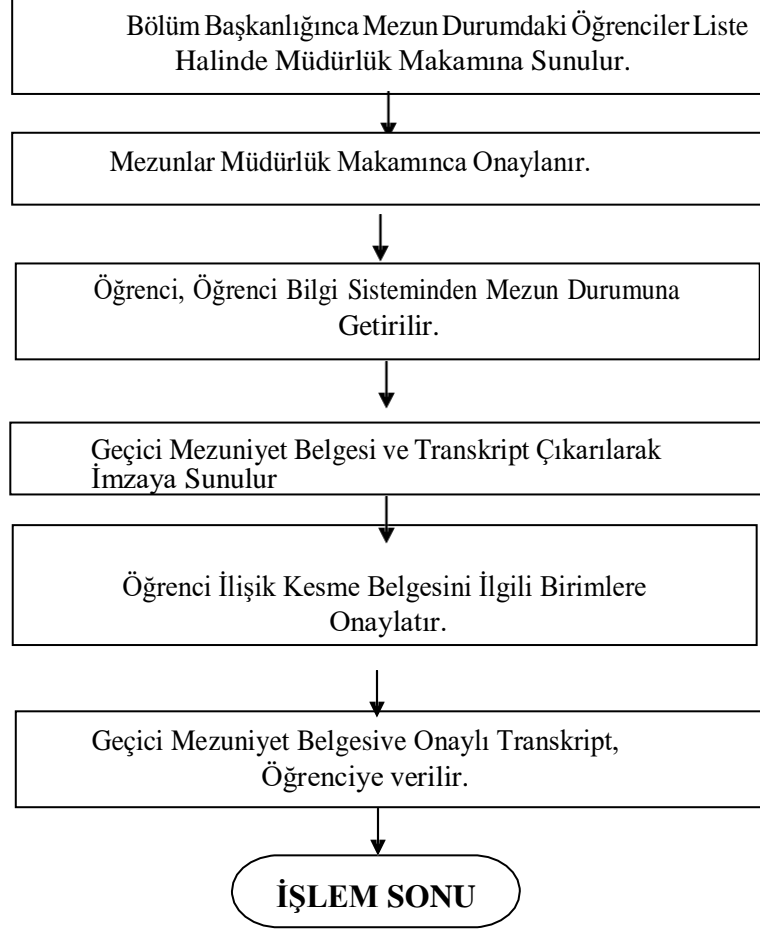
Bölüm Başkanlığınca Mezun Durumdaki Öğrenciler Liste Halinde Müdürlük Makamına Sunulur.

Mezunlar Müdürlük Makamınca Onaylanır.

Öğrenci, Öğrenci Bilgi Sisteminden Mezun Durumuna Getirilir.

Geçici Mezuniyet Belgesi ve Transkript Çıkarılarak İmzaya Sunulur

Öğrenci İlişik Kesme Belgesini İlgili Birimlere Onaylatır.

Geçici Mezuniyet Belgesive Onaylı Transkript, Öğrenciye verilir.

İŞLEM SONU